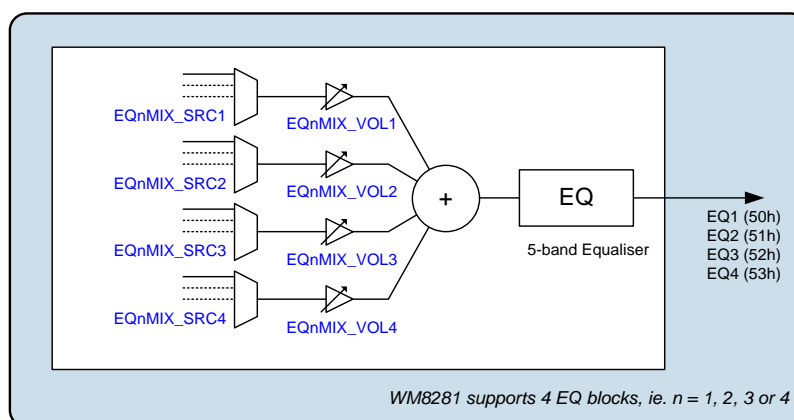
EQnMIX_SRC1

EQnMIX_VOL1

EQnMIX_SRC2

EQnMIX_VOL2

+

EQ

EQ1 (50h)
EQ2 (51h)
EQ3 (52h)
EQ4 (53h)

EQnMIX_SRC3

EQnMIX_VOL3

5-band Equaliser

EQnMIX_SRC4

EQnMIX_VOL4

WM8281 supports 4 EQ blocks, ie. $n = 1, 2, 3$ or $4$